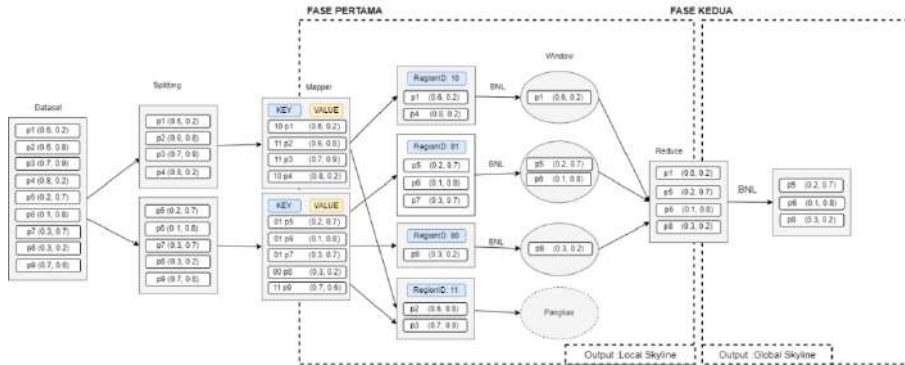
FASE PERTAMA

FASE KEDUA

Dataset

p1 (0.6, 0.2)
p2 (0.6, 0.8)
p3 (0.7, 0.9)
p4 (0.8, 0.2)
p5 (0.2, 0.7)
p6 (0.1, 0.8)
p7 (0.3, 0.7)
p8 (0.3, 0.2)
p9 (0.7, 0.6)

Splitting

p1 (0.6, 0.2)
p2 (0.6, 0.8)
p3 (0.7, 0.9)
p4 (0.8, 0.2)

p5 (0.2, 0.7)
p6 (0.1, 0.8)
p7 (0.3, 0.7)
p8 (0.3, 0.2)
p9 (0.7, 0.6)

Mapper

| KEY | VALUE |
|---|---|
| 10 p1 | (0.6, 0.2) |
| 11 p2 | (0.6, 0.8) |
| 11 p3 | (0.7, 0.9) |
| 10 p4 | (0.8, 0.2) |

| KEY | VALUE |
|---|---|
| 01 p5 | (0.2, 0.7) |
| 01 p6 | (0.1, 0.8) |
| 01 p7 | (0.3, 0.7) |
| 00 p8 | (0.3, 0.2) |
| 11 p9 | (0.7, 0.6) |

RegionID: 10
p1 (0.6, 0.2)
p4 (0.8, 0.2)

RegionID: 01
p5 (0.2, 0.7)
p6 (0.1, 0.8)
p7 (0.3, 0.7)

RegionID: 00
p8 (0.3, 0.2)

RegionID: 11
p2 (0.6, 0.8)
p3 (0.7, 0.9)

BNL
BNL
BNL

Window

p1 (0.6, 0.2)

p5 (0.2, 0.7)
p6 (0.1, 0.8)

p8 (0.3, 0.2)

Pangkas

Reduce

p1 (0.6, 0.2)
p5 (0.2, 0.7)
p6 (0.1, 0.8)
p8 (0.3, 0.2)

BNL

p5 (0.2, 0.7)
p6 (0.1, 0.8)
p8 (0.3, 0.2)

Output :Local Skyline

Output : Global Skyline